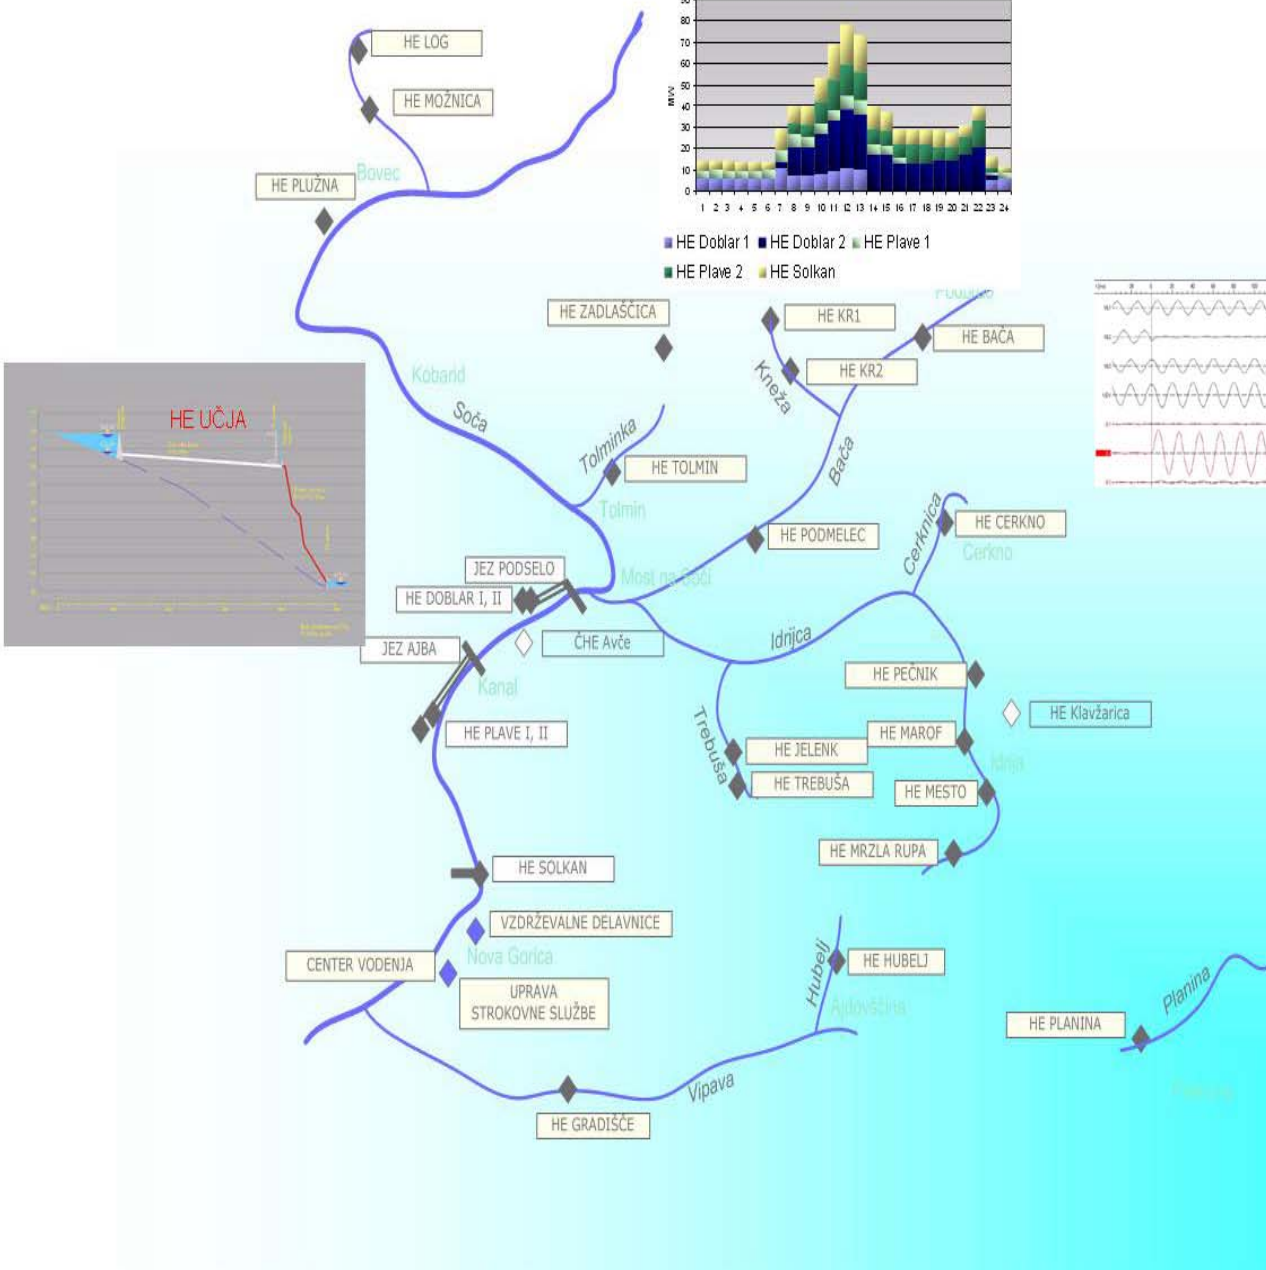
HE LOG
HE MOŽNICA
HE PLUŽNA
Bovec
MW
80
70
60
50
40
30
20
10
0
1 2 3 4 5 6 7 8 9 10 11 12 13 14 15 16 17 18 19 20 21 22 23 24
HE Doblar 1 HE Doblar 2 HE Plave 1
HE Plave 2 HE Solkan
Podbrdo
HE ZADLAŠČICA
HE KR1
HE BAČA
HE KR2
Kneža
HE UČJA
Kobarid
Soča
Tolminka
HE TOLMIN
Bača
Tolmin
HE PODMELEC
Cerknica
HE CERKNO
Cerkno
JEZ PODSELO
HE DOBLAR I, II
Most na Soči
ČHE Avče
JEZ AJBA
Idrijca
Kanal
HE PEČNIK
HE Klavžarica
HE PLAVE I, II
Trebuša
HE JELENK
HE MAROF
HE TREBUŠA
HE MESTO
Idrija
HE MRZLA RUPA
HE SOLKAN
VZDRŽEVALNE DELAVNICE
Nova Gorica
CENTER VODENJA
UPRAVA STROKOVNE SLUŽBE
Hubelj
HE HUBELJ
Ajdovščina
HE PLANINA
Planina
Vipava
HE GRADIŠČE